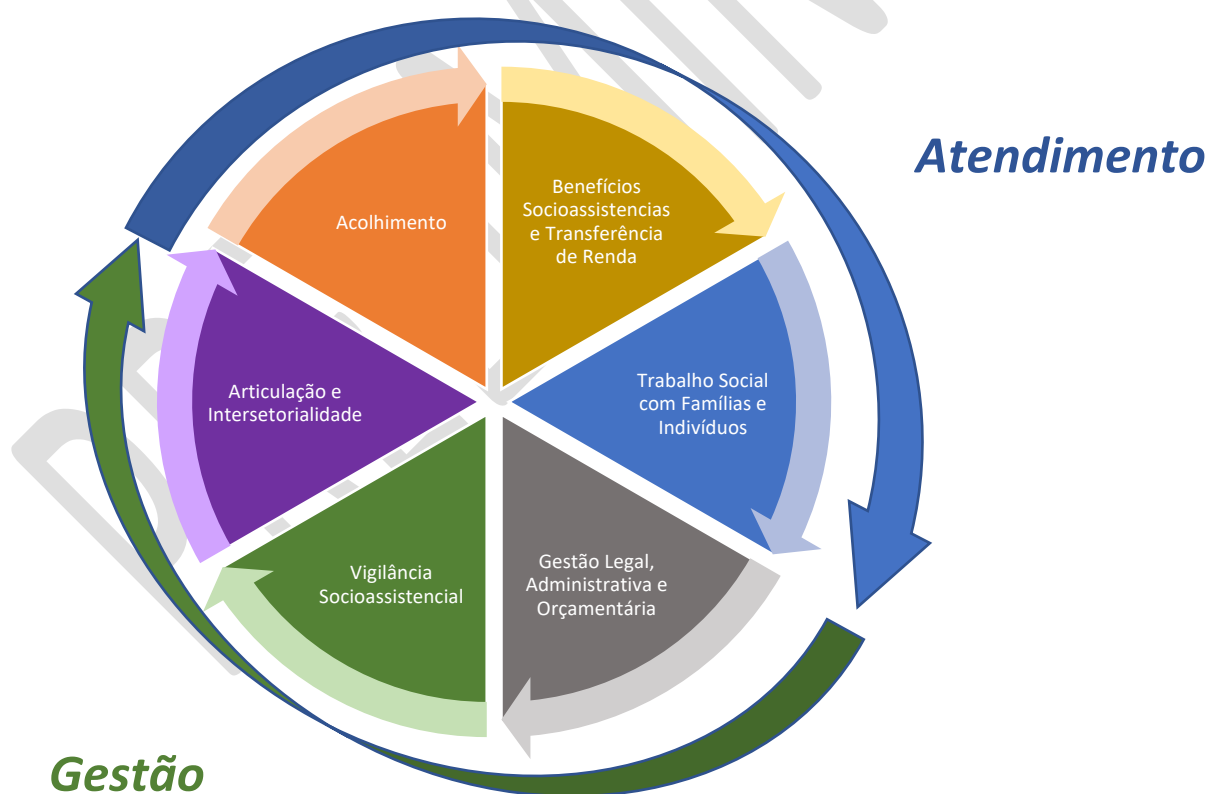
Atendimento

Acolhimento

Benefícios Socioassistencias e Transferência de Renda

Trabalho Social com Famílias e Indivíduos

Gestão Legal, Administrativa e Orçamentária

Vigilância Socioassistencial

Articulação e Intersetorialidade

Gestão